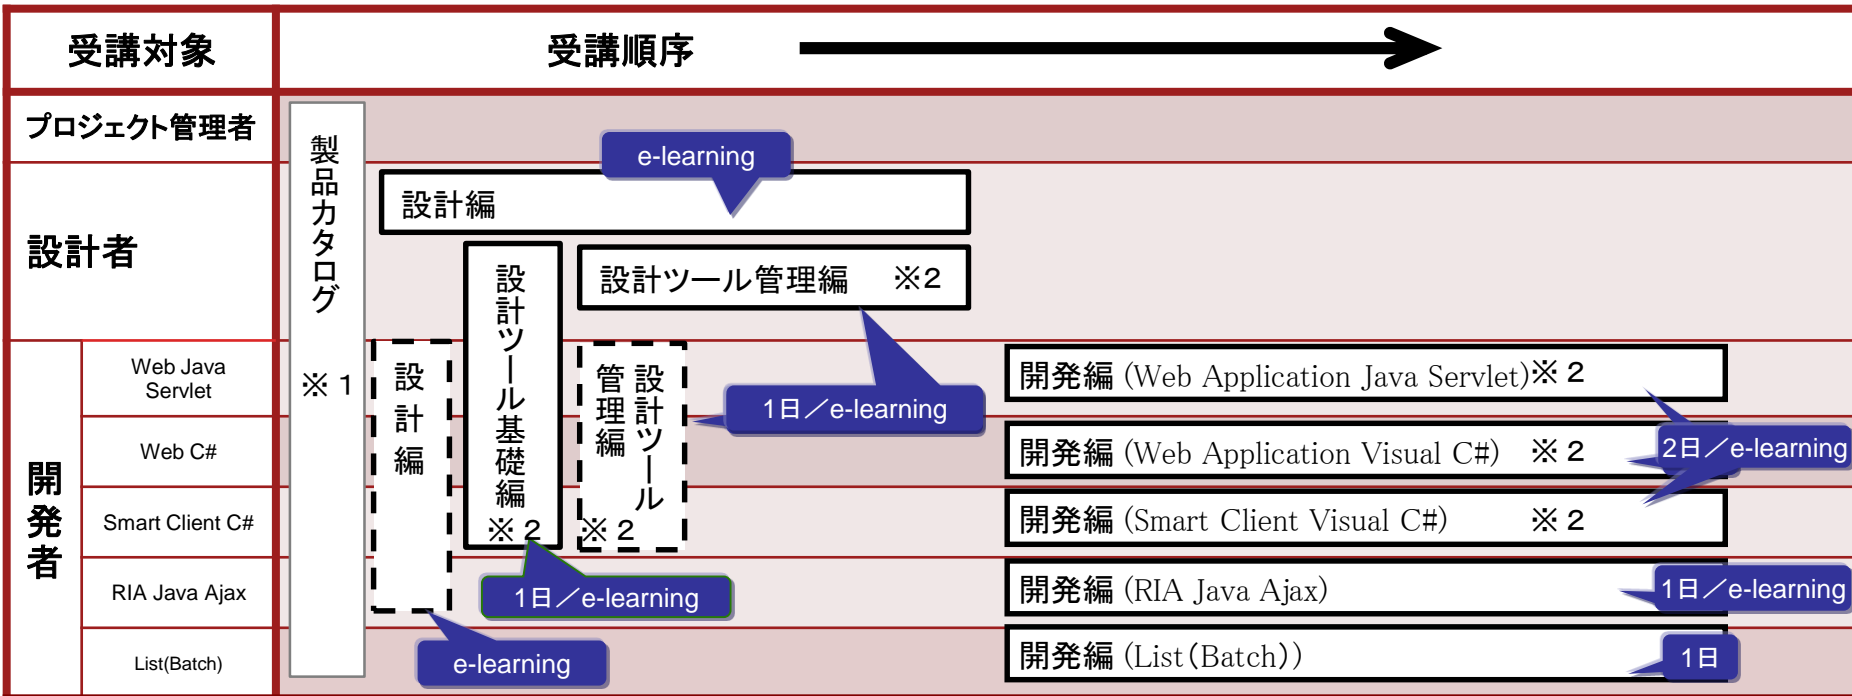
| 受講対象 | | 受講順序 |
|---|---|---|
| プロジェクト管理者 | | |
| 設計者 | | |
| 開発者 | Web Java Servlet | |
| | Web C# | |
| | Smart Client C# | |
| | RIA Java Ajax | |
| | List(Batch) | |

製品カタログ
※1

e-learning
設計編

設計ツール基礎編
※2

設計ツール管理編 ※2

1日／e-learning

設計編

設計ツール管理編
※2

1日／e-learning

e-learning

開発編 (Web Application Java Servlet)※2

開発編 (Web Application Visual C#) ※2

2日／e-learning

開発編 (Smart Client Visual C#) ※2

開発編 (RIA Java Ajax)

1日／e-learning

開発編 (List(Batch))

1日